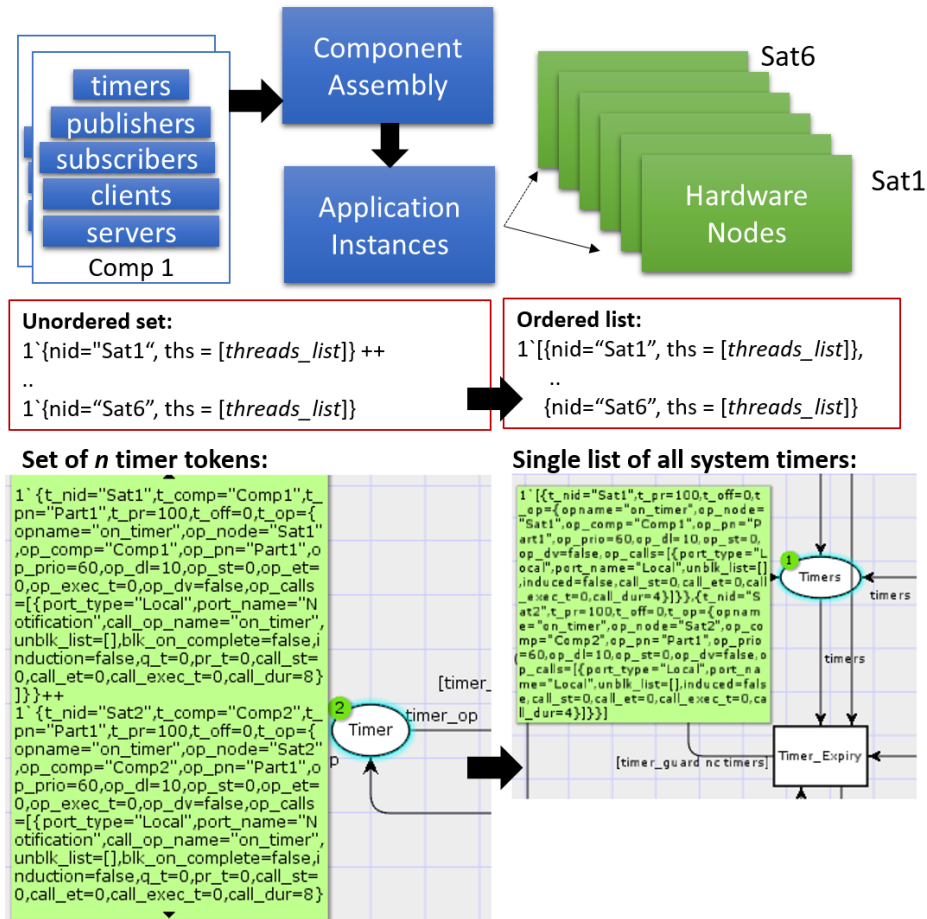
timers
publishers
subscribers
clients
servers
Comp 1

Component Assembly

Application Instances

Sat6

Hardware Nodes

Sat1

**Unordered set:**
1`{nid="Sat1“, ths = [*threads_list*]} ++
..
1`{nid="Sat6", ths = [*threads_list*]}

**Ordered list:**
1`[{nid="Sat1", ths = [*threads_list*]},
..
{nid="Sat6", ths = [*threads_list*]}

**Set of *n* timer tokens:**

1`{t_nid="Sat1",t_comp="Comp1",t_pn="Part1",t_pr=100,t_off=0,t_op={opname="on_timer",op_node="Sat1",op_comp="Comp1",op_pn="Part1",op_prio=60,op_dl=10,op_st=0,op_et=0,op_exec_t=0,op_dv=false,op_calls=[{port_type="Local",port_name="Notification",call_op_name="on_timer",unblk_list=[],blk_on_complete=false,induction=false,q_t=0,pr_t=0,call_st=0,call_et=0,call_exec_t=0,call_dur=8}]}}++
1`{t_nid="Sat2",t_comp="Comp2",t_pn="Part1",t_pr=100,t_off=0,t_op={opname="on_timer",op_node="Sat2",op_comp="Comp2",op_pn="Part1",op_prio=60,op_dl=10,op_st=0,op_et=0,op_exec_t=0,op_dv=false,op_calls=[{port_type="Local",port_name="Notification",call_op_name="on_timer",unblk_list=[],blk_on_complete=false,induction=false,q_t=0,pr_t=0,call_st=0,call_et=0,call_exec_t=0,call_dur=8}

2
Timer
timer_op
[timer_
p

**Single list of all system timers:**

1`[{t_nid="Sat1",t_pr=100,t_off=0,t_op={opname="on_timer",op_node="Sat1",op_comp="Comp1",op_pn="Part1",op_prio=60,op_dl=10,op_st=0,op_dv=false,op_calls=[{port_type="Local",port_name="Local",unblk_list=[],induced=false,call_st=0,call_et=0,call_exec_t=0,call_dur=4}]}},{t_nid="Sat2",t_pr=100,t_off=0,t_op={opname="on_timer",op_node="Sat2",op_comp="Comp2",op_pn="Part1",op_prio=60,op_dl=10,op_st=0,op_dv=false,op_calls=[{port_type="Local",port_name="Local",unblk_list=[],induced=false,call_st=0,call_et=0,call_exec_t=0,call_dur=4}]}}]

1
Timers
timers
timers
[timer_guard nc timers]
Timer_Expiry